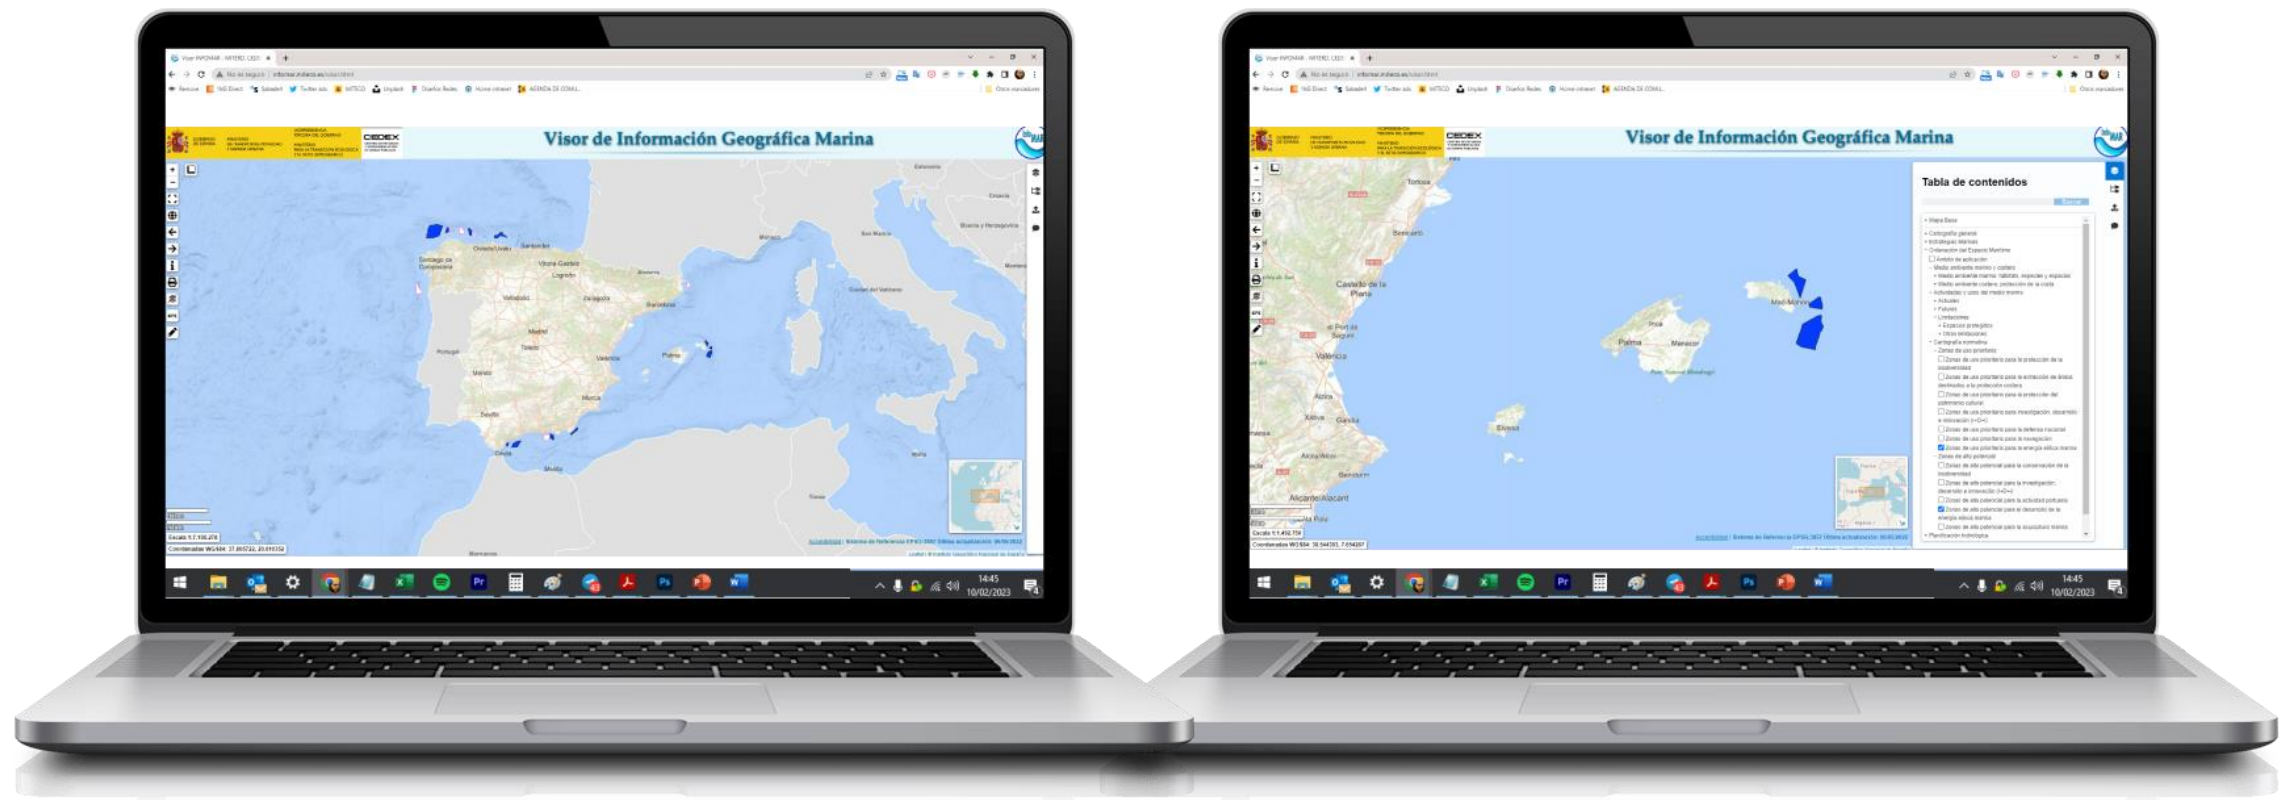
Visor de Información Geográfica Marina

CEDEX

Madrid

Valencia

Barcelona

Sevilla

14:45
10/02/2023

Visor de Información Geográfica Marina

CEDEX

Tabla de contenidos

Palma

Valencia

Castelló de la Plana

Eivissa

Alicante/Alacant

14:45
10/02/2023